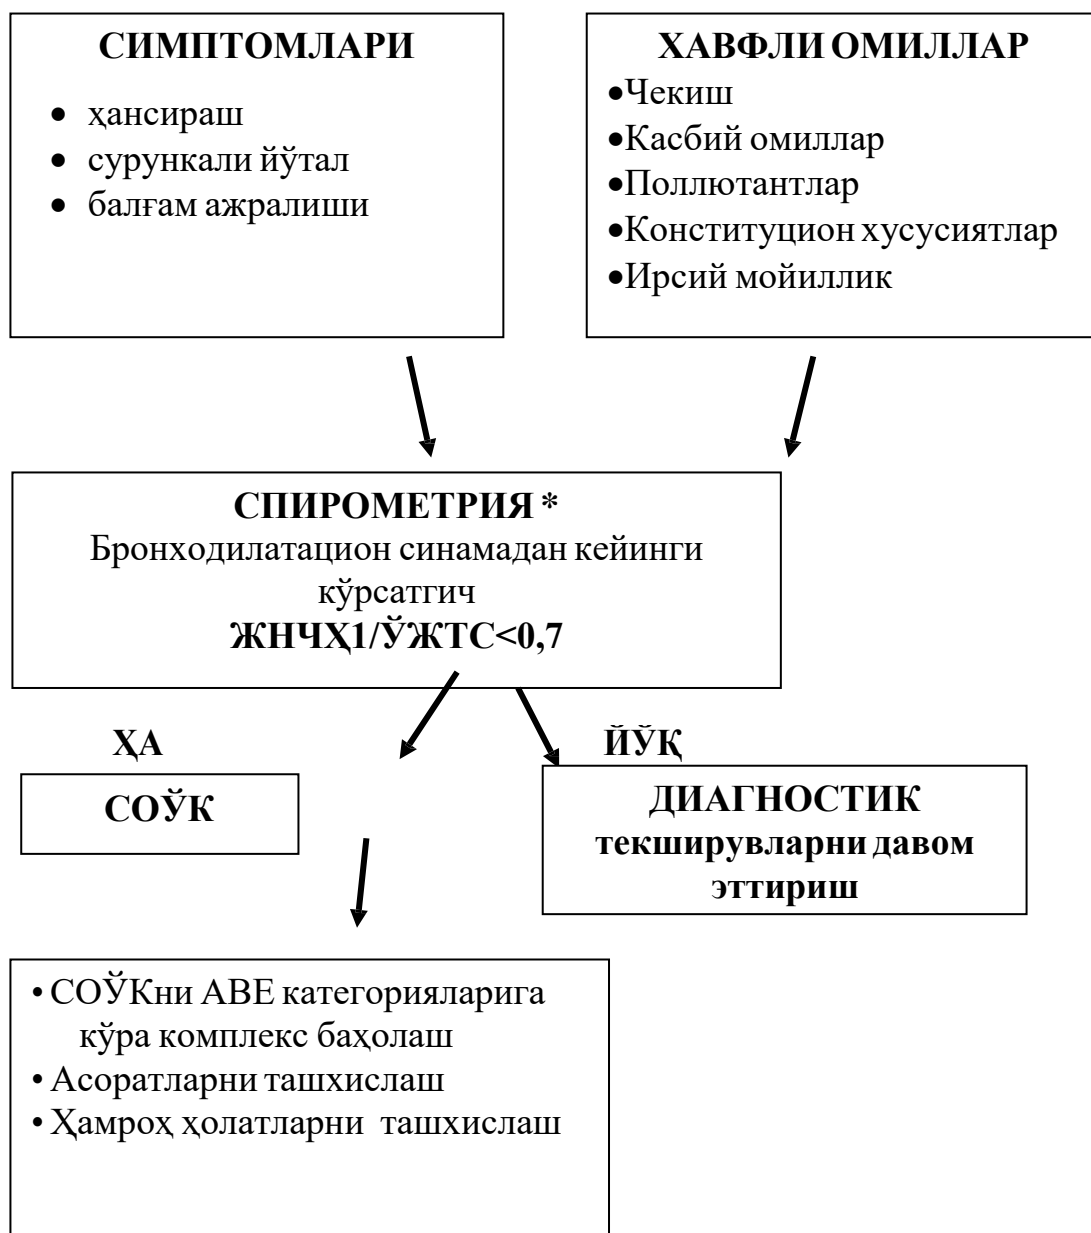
СИМПТОМЛАРИ

- ҳансираш
- сурункали йўтал
- балғам ажралиши

ХАВФЛИ ОМИЛЛАР

- Чекиш
- Касбий омиллар
- Поллютантлар
- Конституцион хусусиятлар
- Ирсий мойиллик

СПИРОМЕТРИЯ *
Бронходилатацион синамадан кейинги кўрсатгич
ЖНЧҲ1/ЎЖТС<0,7

ҲА

СОЎК

ЙЎҚ

ДИАГНОСТИК текширувларни давом эттириш

- СОЎКни АВЕ категорияларига кўра комплекс баҳолаш
- Асоратларни ташхислаш
- Ҳамроҳ ҳолатларни ташхислаш